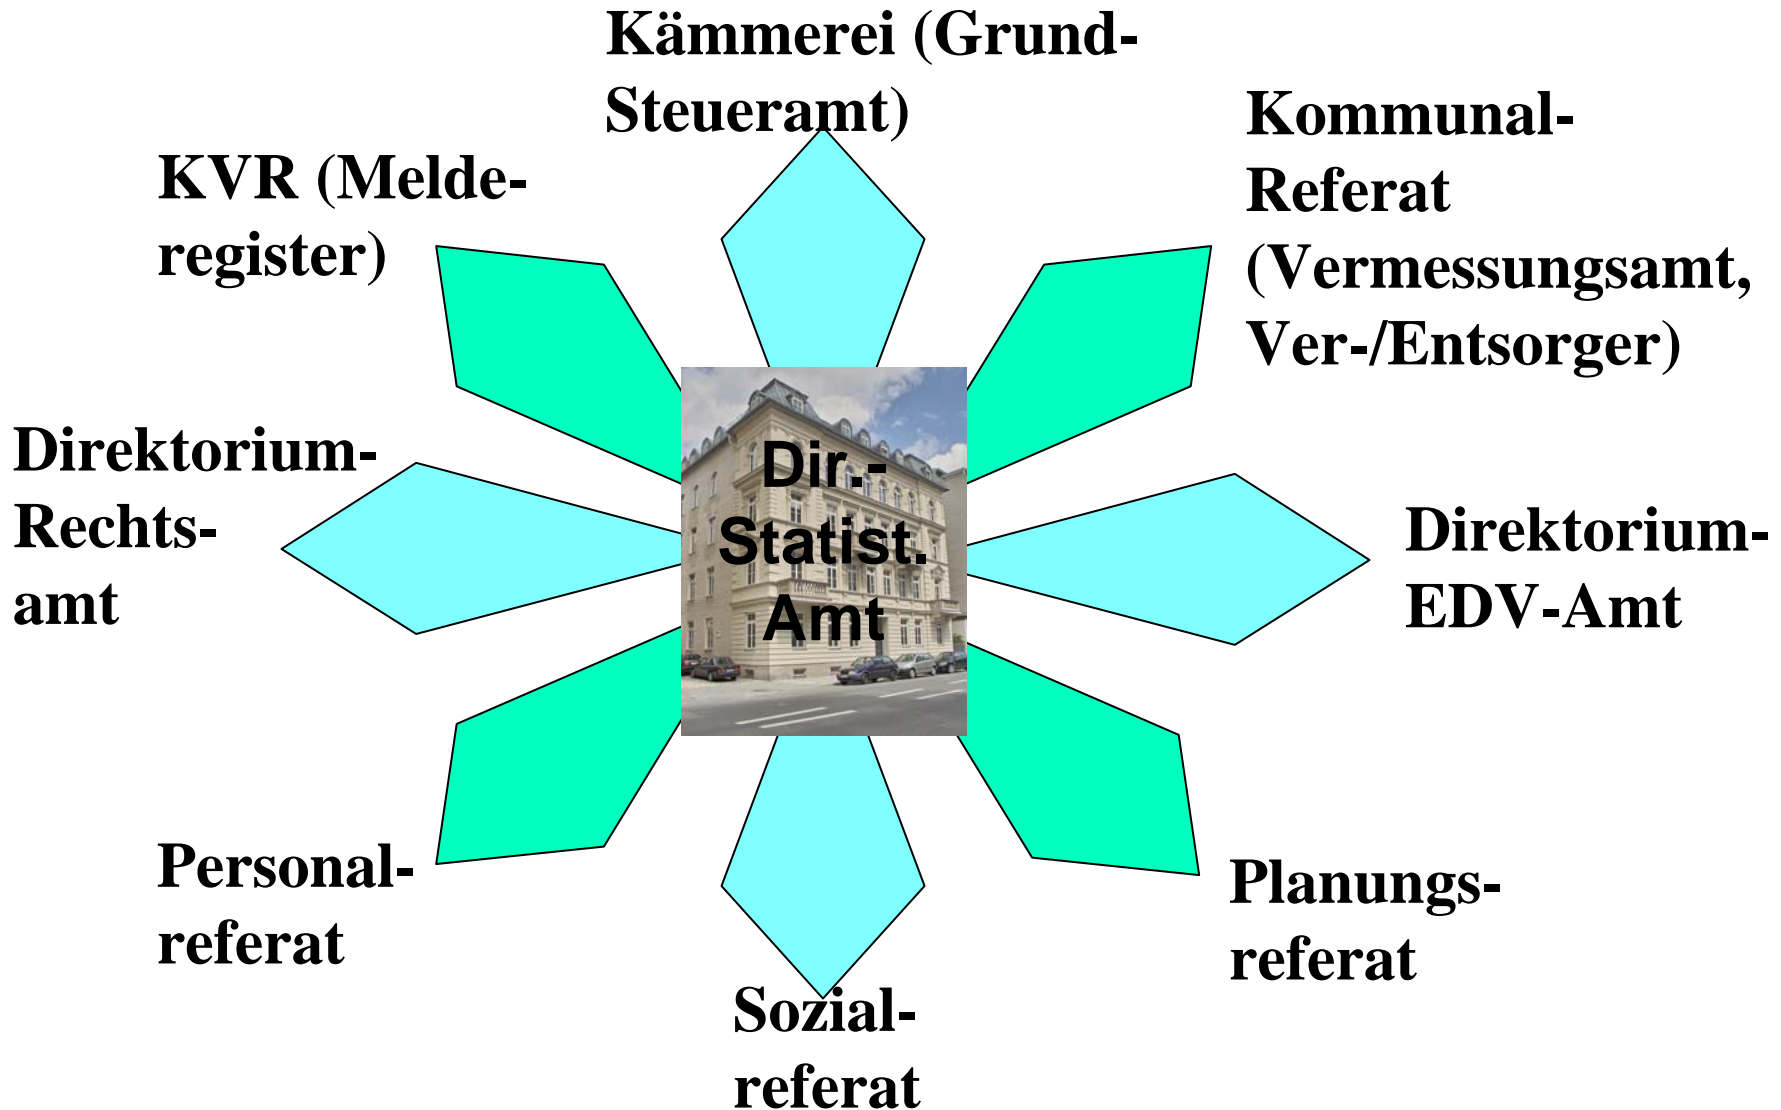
Kämmerei (Grund-Steueramt)

KVR (Melde-register)

Kommunal-Referat (Vermessungsamt, Ver-/Entsorger)

Direktorium-Rechts-amt

Dir.-Statist. Amt

Direktorium-EDV-Amt

Personal-referat

Planungs-referat

Sozial-referat